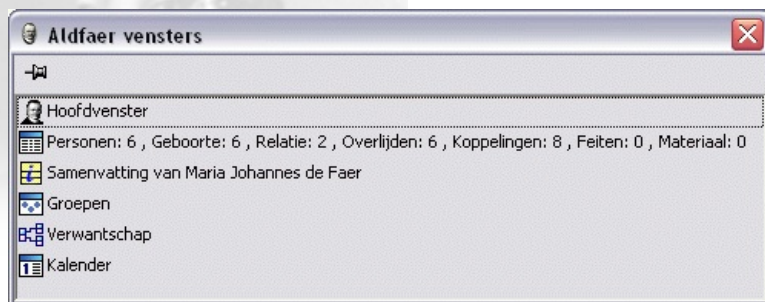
Aldfaer vensters

Hoofdvenster

Personen: 6 , Geboorte: 6 , Relatie: 2 , Overlijden: 6 , Koppelingen: 8 , Feiten: 0 , Materiaal: 0

Samenvatting van Maria Johannes de Faer

Groepen

Verwantschap

Kalender